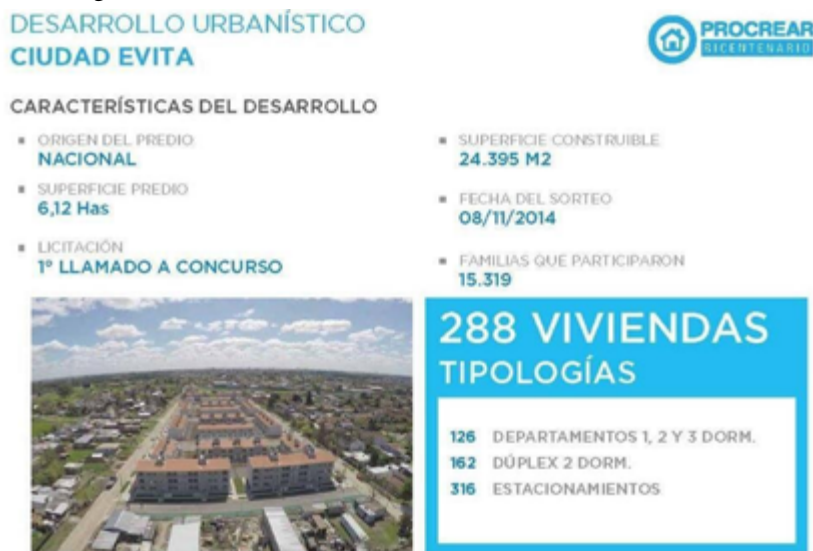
DESARROLLO URBANÍSTICO
CIUDAD EVITA

PROCREAR
BICENTENARIO

CARACTERÍSTICAS DEL DESARROLLO

ORIGEN DEL PREDIO
NACIONAL

SUPERFICIE PREDIO
6,12 Has

LICITACIÓN
1° LLAMADO A CONCURSO

SUPERFICIE CONSTRUIBLE
24.395 M2

FECHA DEL SORTEO
08/11/2014

FAMILIAS QUE PARTICIPARON
15.319

288 VIVIENDAS
TIPOLOGÍAS

126 DEPARTAMENTOS 1, 2 Y 3 DORM.
162 DÚPLEX 2 DORM.
316 ESTACIONAMIENTOS